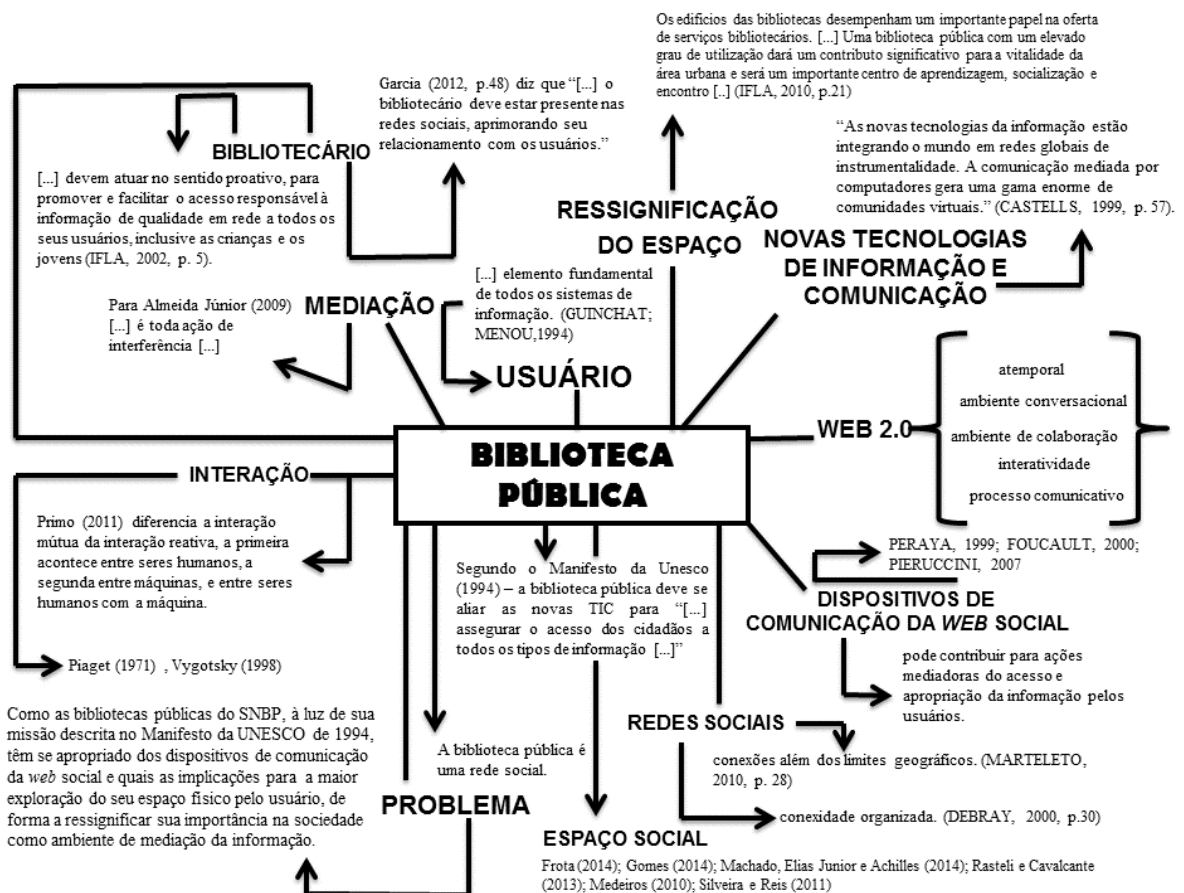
Os edifícios das bibliotecas desempenham um importante papel na oferta de serviços bibliotecários. [...] Uma biblioteca pública com um elevado grau de utilização dará um contributo significativo para a vitalidade da área urbana e será um importante centro de aprendizagem, socialização e encontro [..] (IFLA, 2010, p.21)

Garcia (2012, p.48) diz que "[...] o bibliotecário deve estar presente nas redes sociais, aprimorando seu relacionamento com os usuários."

BIBLIOTECÁRIO

[...] devem atuar no sentido proativo, para promover e facilitar o acesso responsável à informação de qualidade em rede a todos os seus usuários, inclusive as crianças e os jovens (IFLA, 2002, p. 5).

"As novas tecnologias da informação estão integrando o mundo em redes globais de instrumentalidade. A comunicação mediada por computadores gera uma gama enorme de comunidades virtuais." (CASTELLS, 1999, p. 57).

RESSIGNIFICAÇÃO DO ESPAÇO

NOVAS TECNOLOGIAS DE INFORMAÇÃO E COMUNICAÇÃO

[...] elemento fundamental de todos os sistemas de informação. (GUINCHAT; MENOU,1994)

Para Almeida Júnior (2009) [...] é toda ação de interferência [...]

MEDIAÇÃO

USUÁRIO

atemporal
ambiente conversacional
ambiente de colaboração
interatividade
processo comunicativo

WEB 2.0

BIBLIOTECA PÚBLICA

INTERAÇÃO

Primo (2011) diferencia a interação mútua da interação reativa, a primeira acontece entre seres humanos, a segunda entre máquinas, e entre seres humanos com a máquina.

Segundo o Manifesto da Unesco (1994) – a biblioteca pública deve se aliar as novas TIC para "[...] assegurar o acesso dos cidadãos a todos os tipos de informação [...]"

PERAYA, 1999; FOUCAULT, 2000; PIERUCCINI, 2007

DISPOSITIVOS DE COMUNICAÇÃO DA WEB SOCIAL

Piaget (1971) , Vygotsky (1998)

pode contribuir para ações mediadoras do acesso e apropriação da informação pelos usuários.

Como as bibliotecas públicas do SNBP, à luz de sua missão descrita no Manifesto da UNESCO de 1994, têm se apropriado dos dispositivos de comunicação da web social e quais as implicações para a maior exploração do seu espaço físico pelo usuário, de forma a ressignificar sua importância na sociedade como ambiente de mediação da informação.

A biblioteca pública é uma rede social.

REDES SOCIAIS

conexões além dos limites geográficos. (MARTELETO, 2010, p. 28)

PROBLEMA

conexidade organizada. (DEBRAY, 2000, p.30)

ESPAÇO SOCIAL

Frota (2014); Gomes (2014); Machado, Elias Junior e Achilles (2014); Rasteli e Cavalcante (2013); Medeiros (2010); Silveira e Reis (2011)